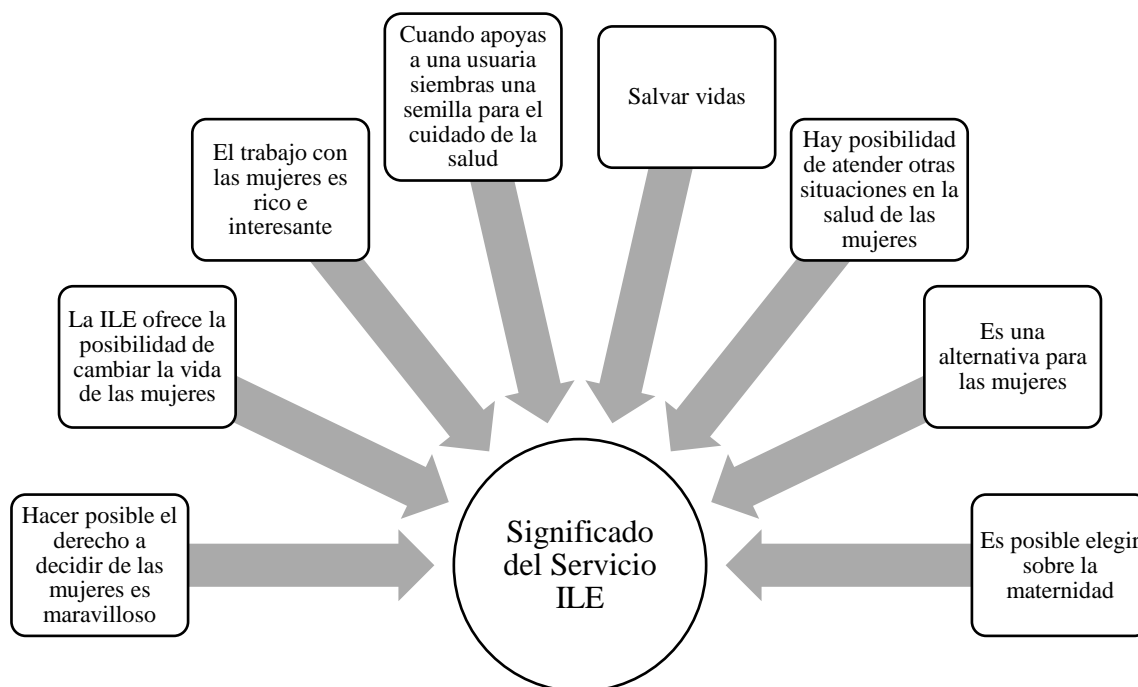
Cuando apoyas a una usuaria siembras una semilla para el cuidado de la salud

Salvar vidas

El trabajo con las mujeres es rico e interesante

Hay posibilidad de atender otras situaciones en la salud de las mujeres

La ILE ofrece la posibilidad de cambiar la vida de las mujeres

Es una alternativa para las mujeres

Hacer posible el derecho a decidir de las mujeres es maravilloso

Significado del Servicio ILE

Es posible elegir sobre la maternidad